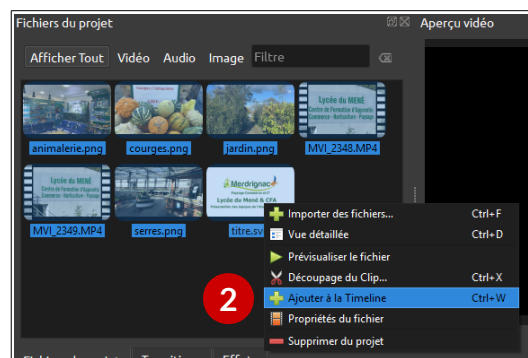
Fichiers du projet
Aperçu vidéo
Afficher Tout Vidéo Audio Image Filtre

Lycée du MENÉ
Centre de Formation d'Apprentis
Commerce - Horticulture - Paysage

animalerie.png courges.png jardin.png MVI_2348.MP4

Lycée du MENÉ
Centre de Formation d'Apprentis
Commerce - Horticulture - Paysage

Merdrignac
Lycée du Mené & CFA

MVI_2349.MP4 serres.png titre.sv

Importer des fichiers... Ctrl+F
Vue détaillée Ctrl+D
Prévisualiser le fichier
Découpage du Clip... Ctrl+X
Ajouter à la Timeline Ctrl+W
Propriétés du fichier
Supprimer du projet

2